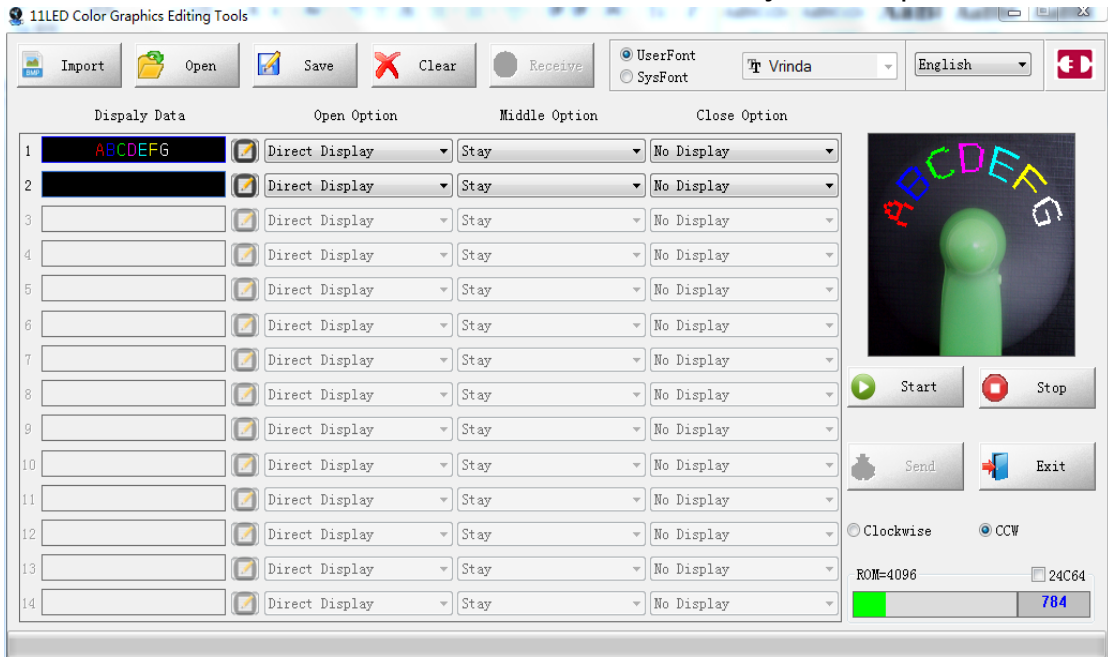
11LED Color Graphics Editing Tools

Import Open Save Clear Receive

UserFont
SysFont

Vrinda

English

Dispaly Data Open Option Middle Option Close Option

| | Dispaly Data | Open Option | Middle Option | Close Option |
|---|---|---|---|---|
| 1 | ABCDEFG | Direct Display | Stay | No Display |
| 2 | | Direct Display | Stay | No Display |
| 3 | | Direct Display | Stay | No Display |
| 4 | | Direct Display | Stay | No Display |
| 5 | | Direct Display | Stay | No Display |
| 6 | | Direct Display | Stay | No Display |
| 7 | | Direct Display | Stay | No Display |
| 8 | | Direct Display | Stay | No Display |
| 9 | | Direct Display | Stay | No Display |
| 10 | | Direct Display | Stay | No Display |
| 11 | | Direct Display | Stay | No Display |
| 12 | | Direct Display | Stay | No Display |
| 13 | | Direct Display | Stay | No Display |
| 14 | | Direct Display | Stay | No Display |

ABCDEFG

Start Stop

Send Exit

Clockwise CCW

ROM=4096 24C64

784